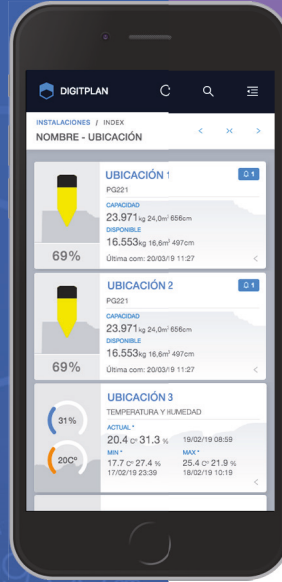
DIGITPLAN

INSTALACIONES / INDEX
NOMBRE - UBICACIÓN

UBICACIÓN 1
1
PG221
CAPACIDAD
23.971kg 24,0m³ 656cm
DISPONIBLE
16.553kg 16,6m³ 497cm
69%
Última com: 20/03/19 11:27

UBICACIÓN 2
1
PG221
CAPACIDAD
23.971kg 24,0m³ 656cm
DISPONIBLE
16.553kg 16,6m³ 497cm
69%
Última com: 20/03/19 11:27

UBICACIÓN 3
TEMPERATURA Y HUMEDAD
31%
20Cº
ACTUAL *
20.4 Cº 31.3 % 19/02/19 08:59
MIN *
17.7 Cº 27.4 % 17/02/19 23:39
MAX *
25.4 Cº 21.9 % 18/02/19 10:19